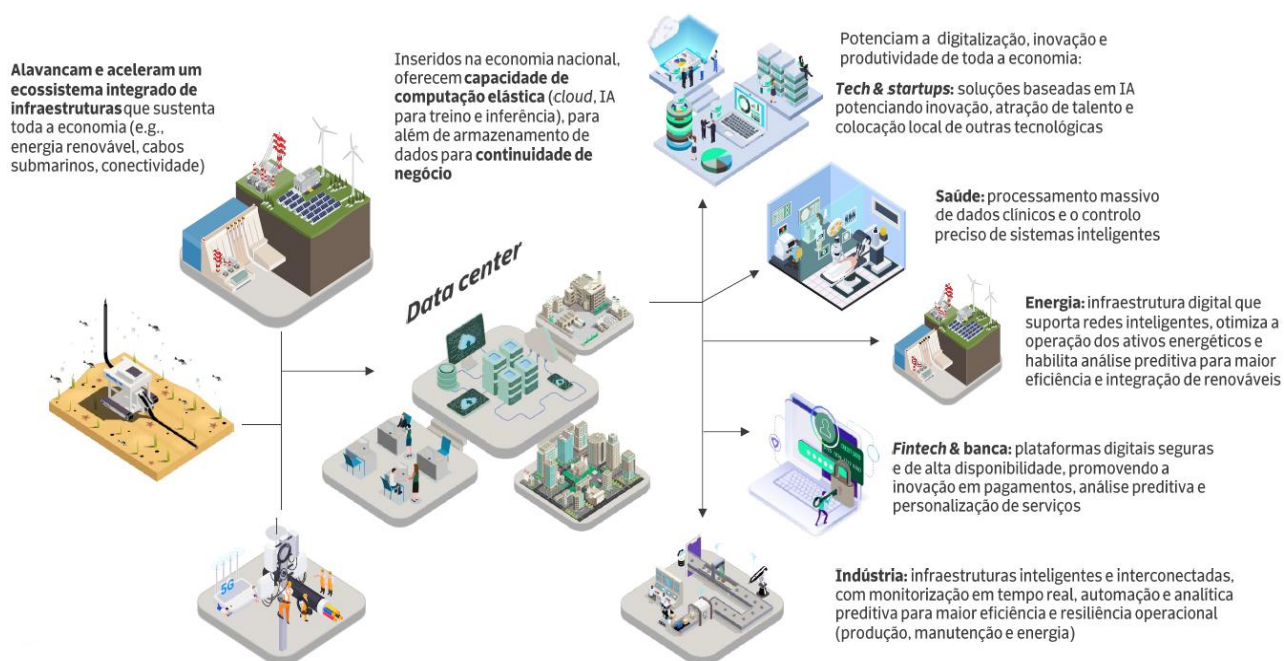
**Alavancam e aceleram um ecossistema integrado de infraestruturas** que sustenta toda a economia (e.g., energia renovável, cabos submarinos, conectividade)

Inseridos na economia nacional, oferecem **capacidade de computação elástica** (*cloud*, IA para treino e inferência), para além de armazenamento de dados para **continuidade de negócio**

Data center

5G

Potenciam a digitalização, inovação e produtividade de toda a economia:

***Tech & startups***: soluções baseadas em IA potenciando inovação, atração de talento e colocação local de outras tecnológicas

**Saúde:** processamento massivo de dados clínicos e o controlo preciso de sistemas inteligentes

**Energia:** infraestrutura digital que suporta redes inteligentes, otimiza a operação dos ativos energéticos e habilita análise preditiva para maior eficiência e integração de renováveis

***Fintech* & banca:** plataformas digitais seguras e de alta disponibilidade, promovendo a inovação em pagamentos, análise preditiva e personalização de serviços

**Indústria:** infraestruturas inteligentes e interconectadas, com monitorização em tempo real, automação e analítica preditiva para maior eficiência e resiliência operacional (produção, manutenção e energia)